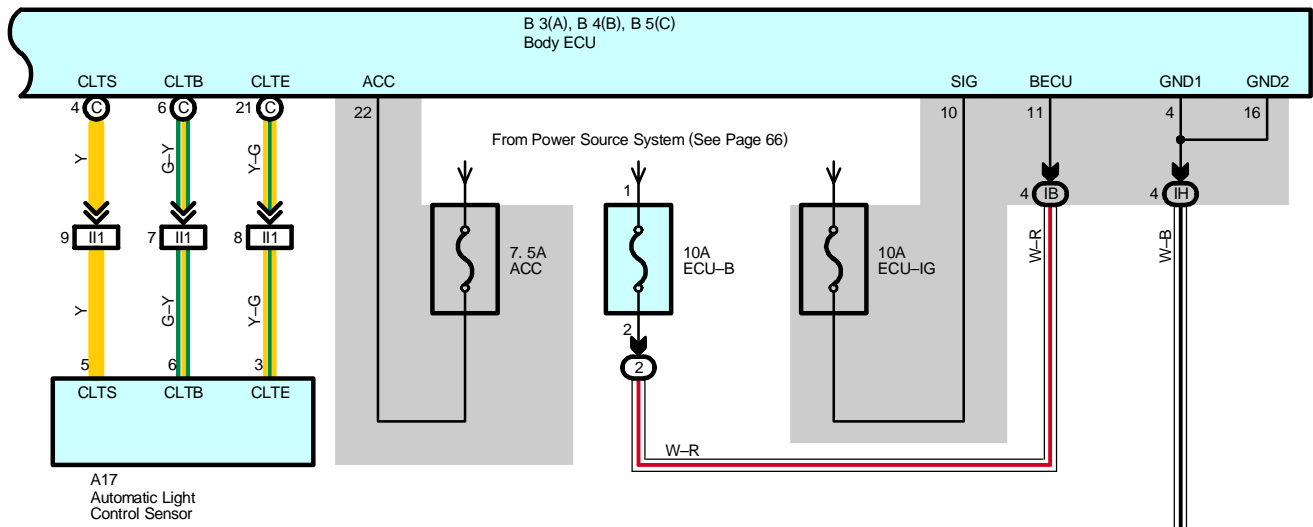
B 3(A), B 4(B), B 5(C)
Body ECU

CLTS
CLTB
CLTE
ACC
SIG
BECU
GND1
GND2

4 C
6 C
21 C
22
10
11
4
16

From Power Source System (See Page 66)

Y
G–Y
Y–G

4 IB
4 IH

9 II1
7 II1
8 II1

1
7. 5A
ACC
10A
ECU–B
10A
ECU–IG

W–R
W–B

Y
G–Y
Y–G

2
2

5
6
3
CLTS
CLTB
CLTE

W–R

A17
Automatic Light
Control Sensor